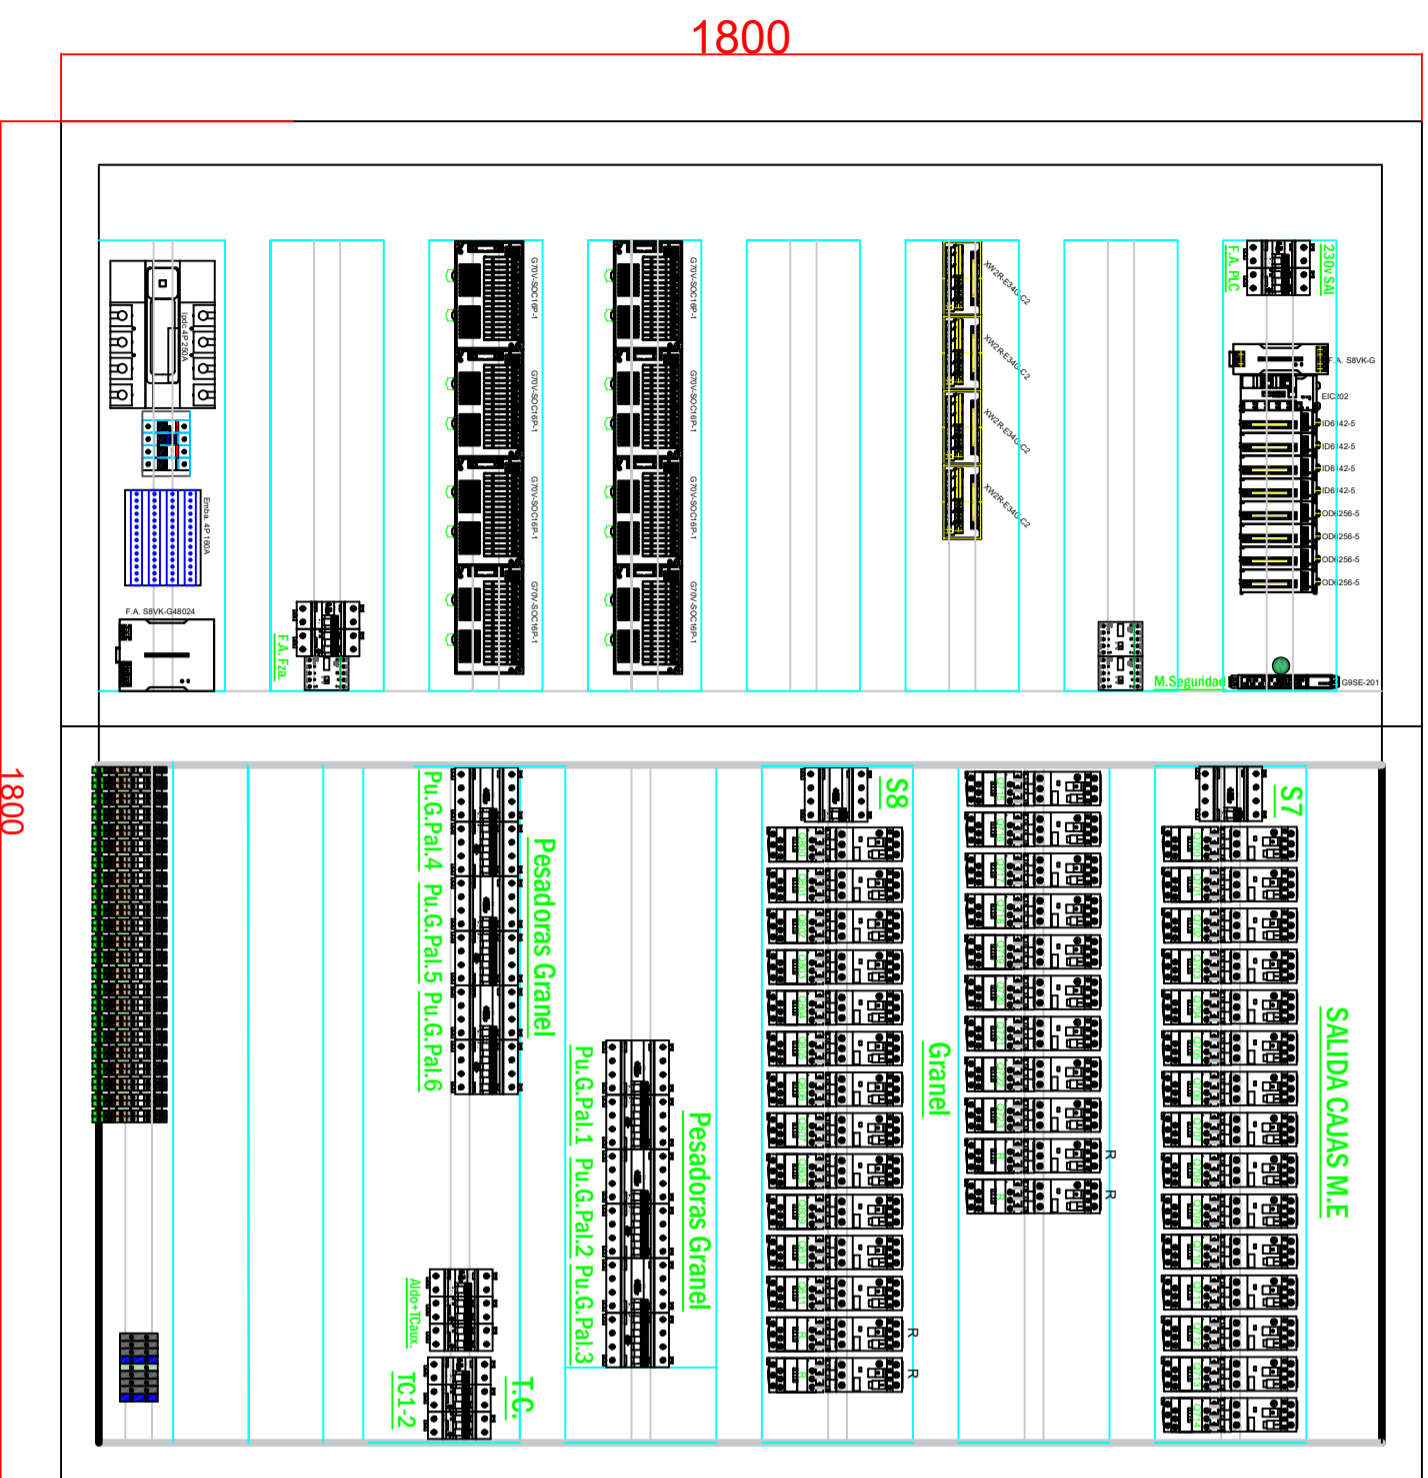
1800

1800

Inte 4P 250A

Emba. 4P 160A

F.A. S8VK-G48024

F.A. Fza.

G70V-SOC16P-1
G70V-SOC16P-1
G70V-SOC16P-1
G70V-SOC16P-1

G70V-SOC16P-1
G70V-SOC16P-1
G70V-SOC16P-1
G70V-SOC16P-1

XW2R-E34G-C2
XW2R-E34G-C2
XW2R-E34G-C2
XW2R-E34G-C2

F.A. PLC
230v SAI
F.A. S8VK-G
EIC202
ID6142-5
ID6142-5
ID6142-5
ID6142-5
OD4256-5
OD4256-5
OD4256-5
OD4256-5
M.Seguridad
G9SE-201

Pu.G.Pal.4 Pu.G.Pal.5 Pu.G.Pal.6
Pesadoras Granel

Aldo+ICaux.
TC1-2
T.C.

Pu.G.Pal.1 Pu.G.Pal.2 Pu.G.Pal.3
Pesadoras Granel

S8
Granel
R
R

R
R

S7
SALIDA CAJAS M.E